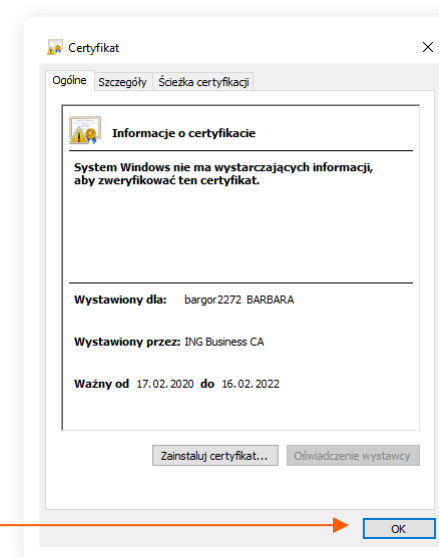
Certyfikat

Ogólne | Szczegóły | Ścieżka certyfikacji

Informacje o certyfikacie

System Windows nie ma wystarczających informacji, aby zweryfikować ten certyfikat.

Wystawiony dla: bargor2272 BARBARA

Wystawiony przez: ING Business CA

Ważny od 17.02.2020 do 16.02.2022

Zainstaluj certyfikat... | Oświadczenie wystawcy

OK